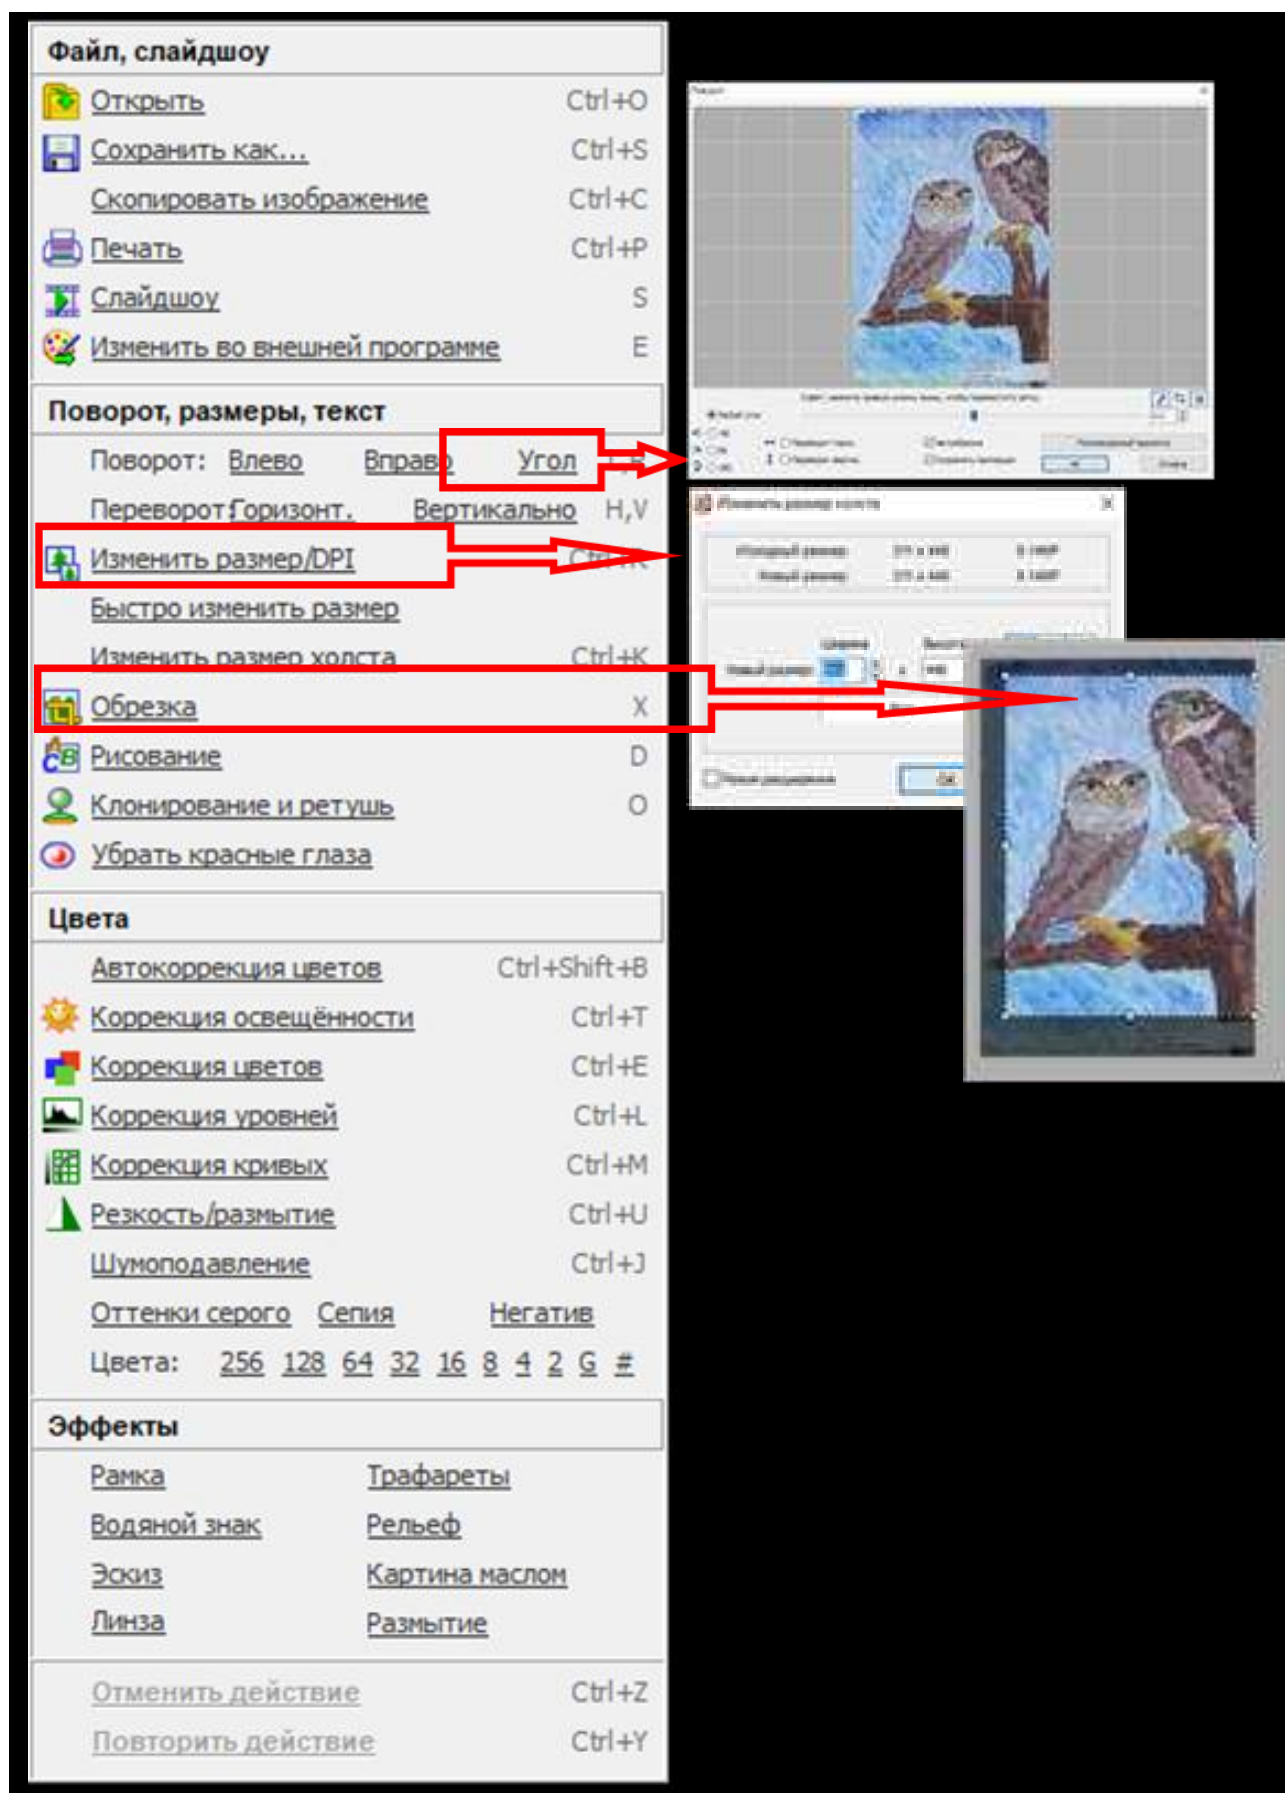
Файл, слайдшоу

Открыть Ctrl+O
Сохранить как... Ctrl+S
Скопировать изображение Ctrl+C
Печать Ctrl+P
Слайдшоу S
Изменить во внешней программе E

Поворот, размеры, текст

Поворот: Влево Вправо Угол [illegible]
Переворот: Горизонт. Вертикально H,V
Изменить размер/DPI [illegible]
Быстро изменить размер
Изменить размер холста Ctrl+K
Обрезка X
Рисование D
Клонирование и ретушь O
Убрать красные глаза

Цвета

Автокоррекция цветов Ctrl+Shift+B
Коррекция освещённости Ctrl+T
Коррекция цветов Ctrl+E
Коррекция уровней Ctrl+L
Коррекция кривых Ctrl+M
Резкость/размытие Ctrl+U
Шумоподавление Ctrl+J
Оттенки серого Сепия Негатив
Цвета: 256 128 64 32 16 8 4 2 G #

Эффекты

Рамка Трафареты
Водяной знак Рельеф
Эскиз Картина маслом
Линза Размытие

Отменить действие Ctrl+Z
Повторить действие Ctrl+Y

Изменить размер холста
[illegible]